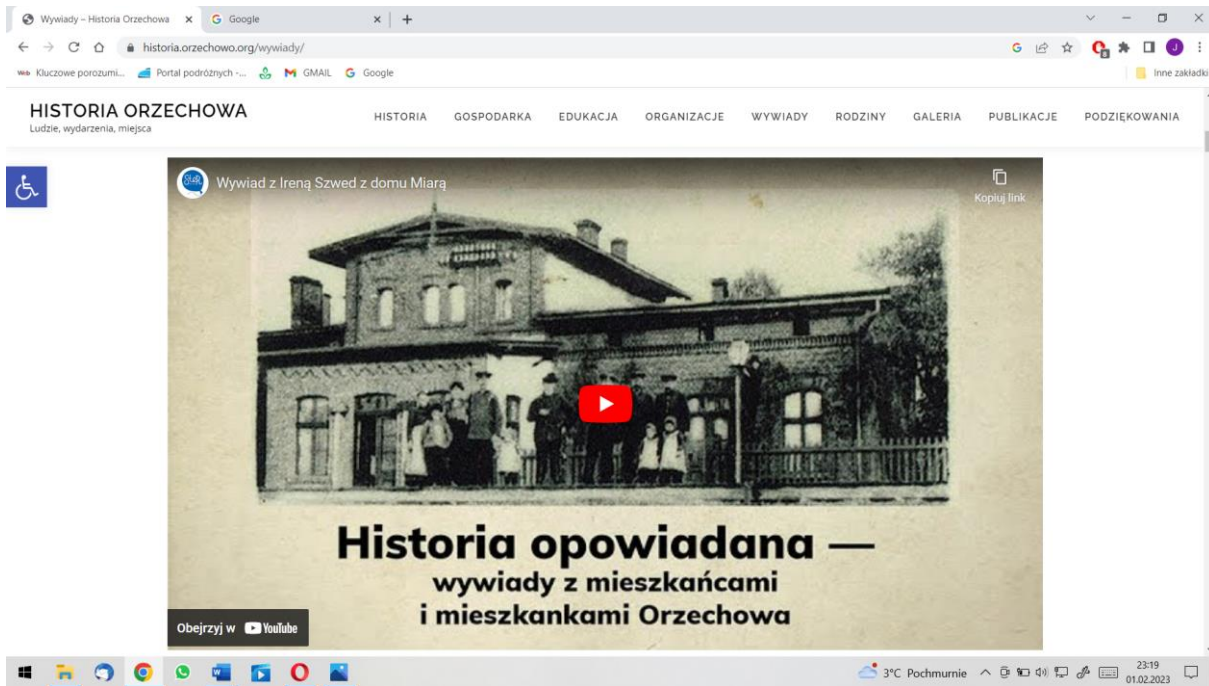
Wywiady – Historia Orzechowa × G Google × +

historia.orzechowo.org/wywiady/

Kluczowe porozumi... Portal podróżnych -... GMAIL Google Inne zakładki

HISTORIA ORZECHOWA
Ludzie, wydarzenia, miejsca

HISTORIA GOSPODARKA EDUKACJA ORGANIZACJE WYWIADY RODZINY GALERIA PUBLIKACJE PODZIĘKOWANIA

Wywiad z Ireną Szwed z domu Miarą

Kopiuj link

Historia opowiadana — wywiady z mieszkańcami i mieszkankami Orzechowa

Obejrzyj w YouTube

3°C Pochmurnie 23:19 01.02.2023